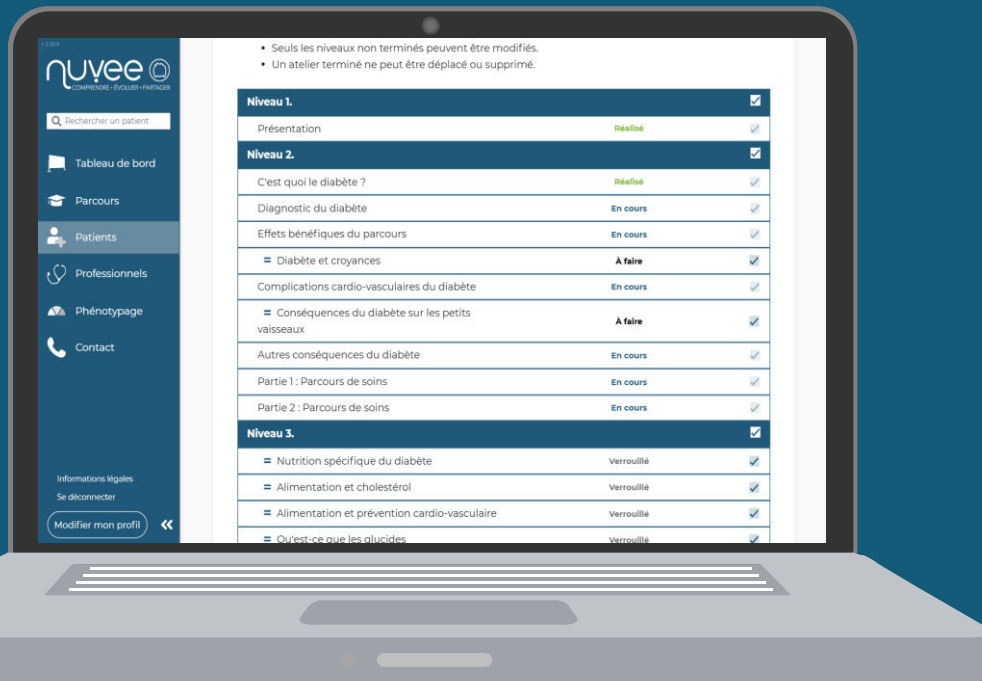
nuvee
COMPRENDRE • ÉVOLUER • PARTAGER

Rechercher un patient

Tableau de bord
Parcours
Patients
Professionnels
Phénotypage
Contact

Informations légales
Se déconnecter
Modifier mon profil

• Seuls les niveaux non terminés peuvent être modifiés.
• Un atelier terminé ne peut être déplacé ou supprimé.

| Niveau 1. | | |
|---|---|---|
| Présentation | Réalisé | |
| **Niveau 2.** | | |
| C'est quoi le diabète ? | Réalisé | |
| Diagnostic du diabète | En cours | |
| Effets bénéfiques du parcours | En cours | |
| = Diabète et croyances | À faire | |
| Complications cardio-vasculaires du diabète | En cours | |
| = Conséquences du diabète sur les petits vaisseaux | À faire | |
| Autres conséquences du diabète | En cours | |
| Partie 1 : Parcours de soins | En cours | |
| Partie 2 : Parcours de soins | En cours | |
| **Niveau 3.** | | |
| = Nutrition spécifique du diabète | Verrouillé | |
| = Alimentation et cholestérol | Verrouillé | |
| = Alimentation et prévention cardio-vasculaire | Verrouillé | |
| = Qu'est-ce que les glucides | Verrouillé | |